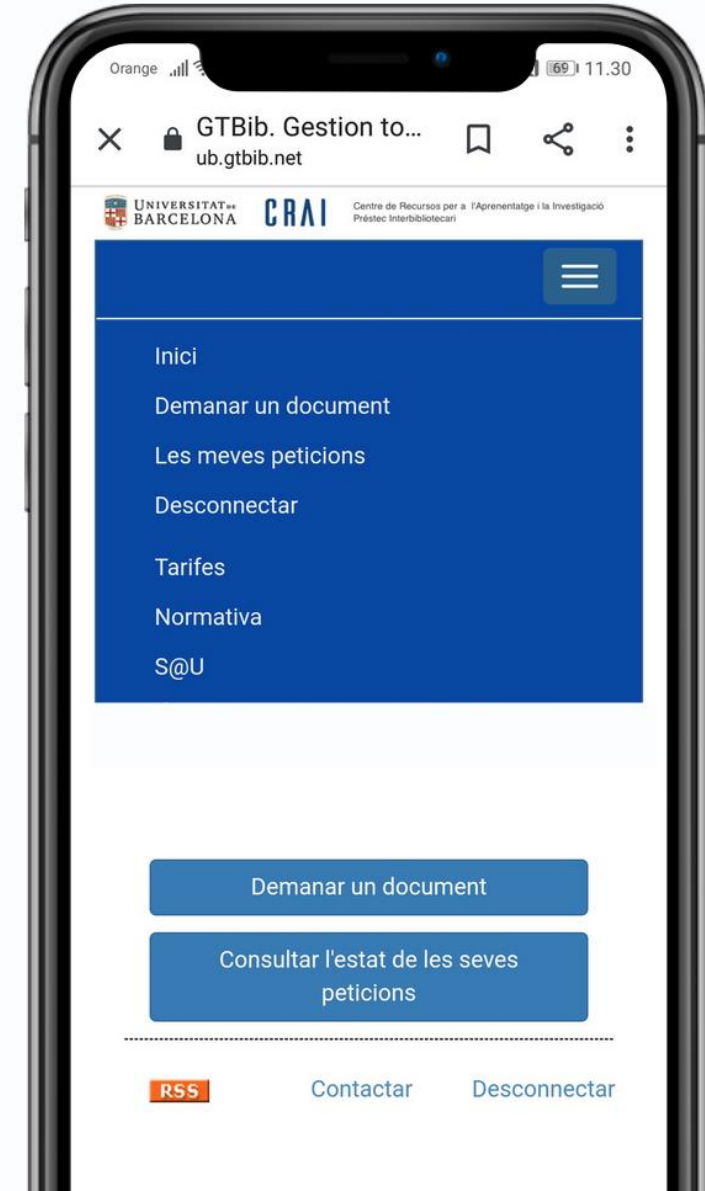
Orange 69 11.30

GTBib. Gestion to...
ub.gtbib.net

UNIVERSITAT DE BARCELONA CRAI Centre de Recursos per a l'Aprenentatge i la Investigació Préstec Interbibliotecari

Inici
Demanar un document
Les meves peticions
Desconnectar
Tarifes
Normativa
S@U

Demanar un document

Consultar l'estat de les seves peticions

RSS Contactar Desconnectar